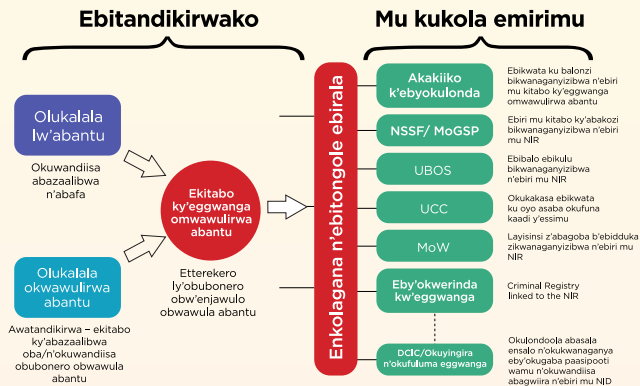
Ebitandikirwako

Mu kukola emirimu

Olukalala lw'abantu

Okuwandiisa abazaalibwa n'abafa

Olukalala okwawulirwa abantu

Awatandikirwa – ekitabo ky'abazaalibwa oba/n'okuwandiisa obubonero obwawula abantu

Ekitabo ky'eggwanga omwawulirwa abantu

Etterekero ly'obubonero obw'enjawulo obwawula abantu

Enkolagana n'ebitongole ebirala

Akakiiko k'ebyokulonda

Ebikwata ku balonzi bikwanaganyizibwa n'ebiri mu kitabo ky'eggwanga omwawulirwa abantu

NSSF/ MoGSP

Ebiri mu kitabo ky'abakozi bikwanaganyizibwa n'ebiri mu NIR

UBOS

Ebibalo ebikulu bikwanaganyizibwa n'ebiri mu NIR

UCC

Okukakasa ebikwata ku oyo asaba okufuna kaadi y'essimu

MoW

Layisinsi z'abagoba b'ebidduka zikwanaganyizibwa n'ebiri mu NIR

Eby'okwerinda kw'eggwanga

Criminal Registry linked to the NIR

DCIC/Okuyingira n'okufuluma eggwanga

Okulondoola abasala ensalo n'okukwanaganya eby'okugaba paasipooti wamu n'okuwandiisa abagwiira n'ebiri mu NID